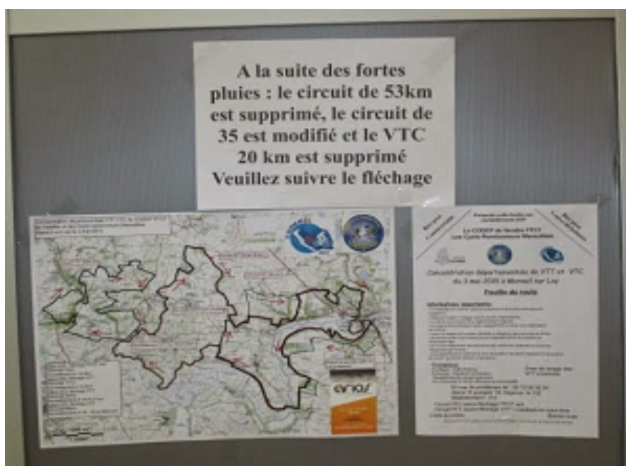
A la suite des fortes pluies : le circuit de 53km est supprimé, le circuit de 35 est modifié et le VTC 20 km est supprimé Veuillez suivre le fléchage

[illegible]

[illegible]

La CODEP de Vendée FFCT
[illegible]

Concentration départementale de VTT et VTC
du 3 mai 2015 à Moreuil sur Lay

Feuille de route

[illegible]